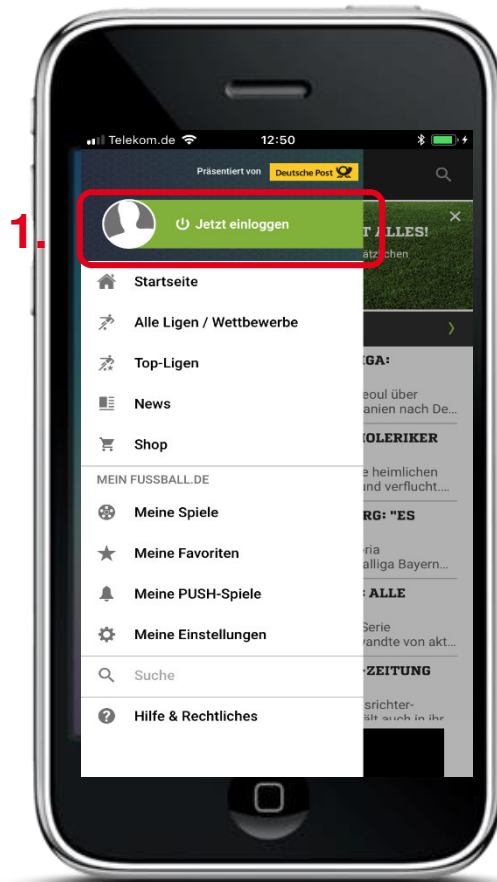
Telekom.de 12:50

Präsentiert von Deutsche Post

1.

Jetzt einloggen

T ALLES!
ätzchen

Startseite

Alle Ligen / Wettbewerbe

Top-Ligen

News

Shop

MEIN FUSSBALL.DE

Meine Spiele

Meine Favoriten

Meine PUSH-Spiele

Meine Einstellungen

Suche

Hilfe & Rechtliches

IGA:
eoul über
anien nach De...

HOLERIKER
e heimlichen
und verflucht....

RG: "ES
ria
alliga Bayern...

ALLE
Serie
wandte von akt...

-ZEITUNG
srichter-
ält auch in ihr